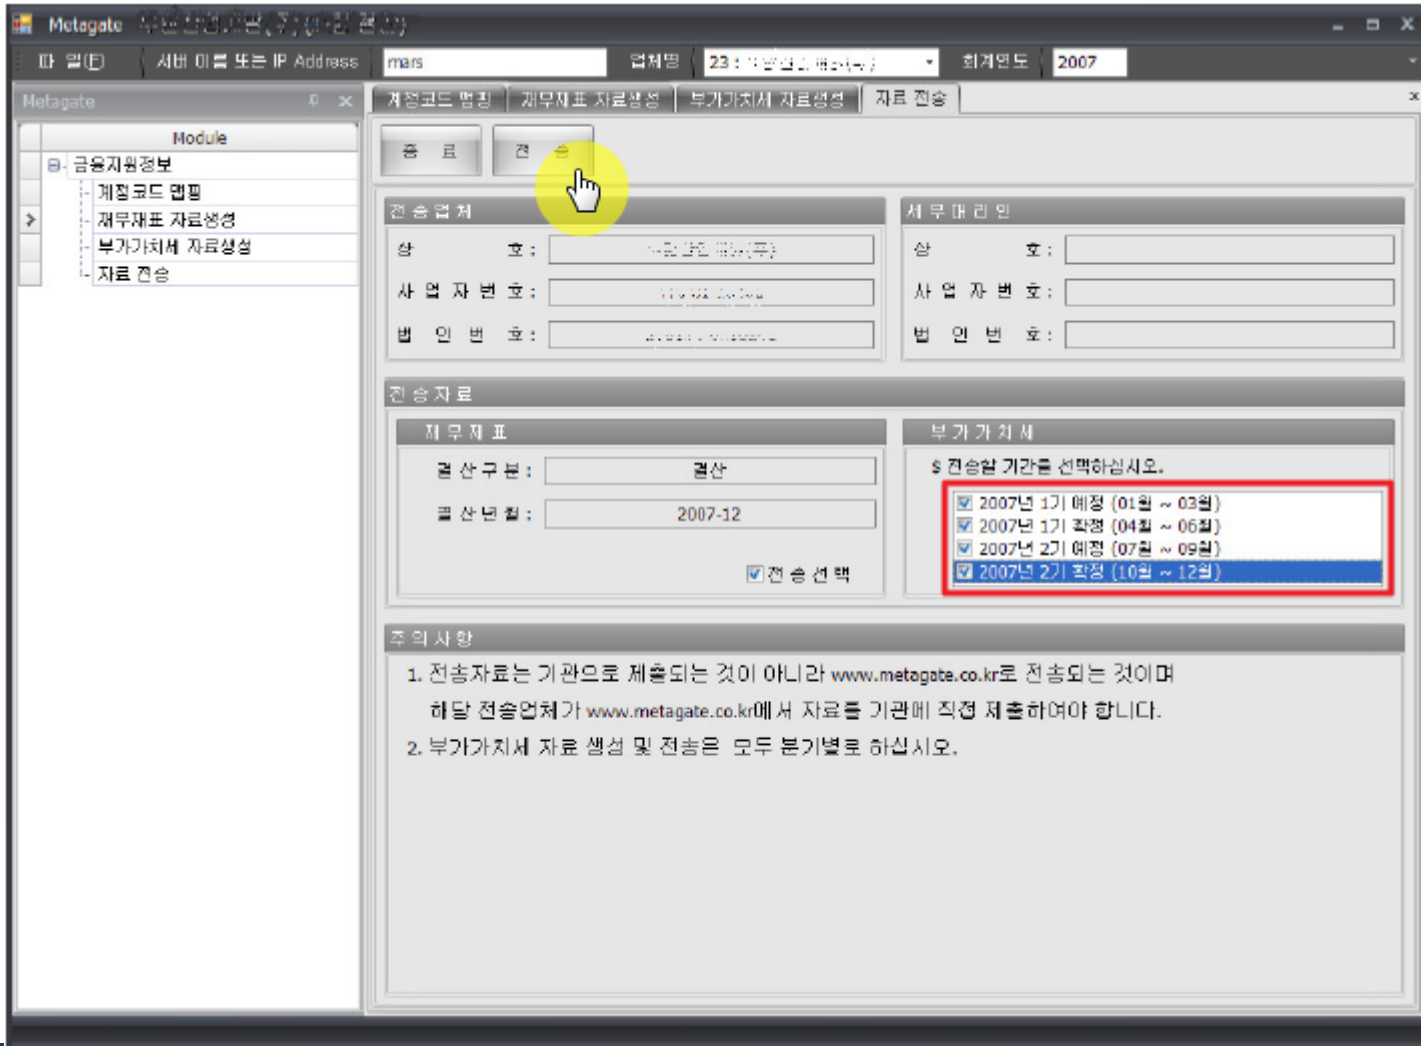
Metagate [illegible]

파 일(F) 서버 이름 또는 IP Address mars 업체명 23 : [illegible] 회계연도 2007

Metagate

Module

금융지원정보
계정코드 맵핑
재무제표 자료생성
부가가치세 자료생성
자료 전송

계정코드 맵핑 재무제표 자료생성 부가가치세 자료생성 자료 전송

종 료 전 송

전송업체

상 호 : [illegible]
사 업 자 번 호 : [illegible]
법 인 번 호 : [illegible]

세무대리인

상 호 :
사 업 자 번 호 :
법 인 번 호 :

전송자료

재무제표

결 산 구 분 : 결산
결 산 년 월 : 2007-12
☑ 전 송 선 택

부가가치세

$ 전송할 기간을 선택하십시오.
☑ 2007년 1기 예정 (01월 ~ 03월)
☑ 2007년 1기 확정 (04월 ~ 06월)
☑ 2007년 2기 예정 (07월 ~ 09월)
☑ 2007년 2기 확정 (10월 ~ 12월)

주의사항

1. 전송자료는 기관으로 제출되는 것이 아니라 www.metagate.co.kr로 전송되는 것이며 해당 전송업체가 www.metagate.co.kr에서 자료를 기관에 직접 제출하여야 합니다.
2. 부가가치세 자료 생성 및 전송은 모두 분기별로 하십시오.